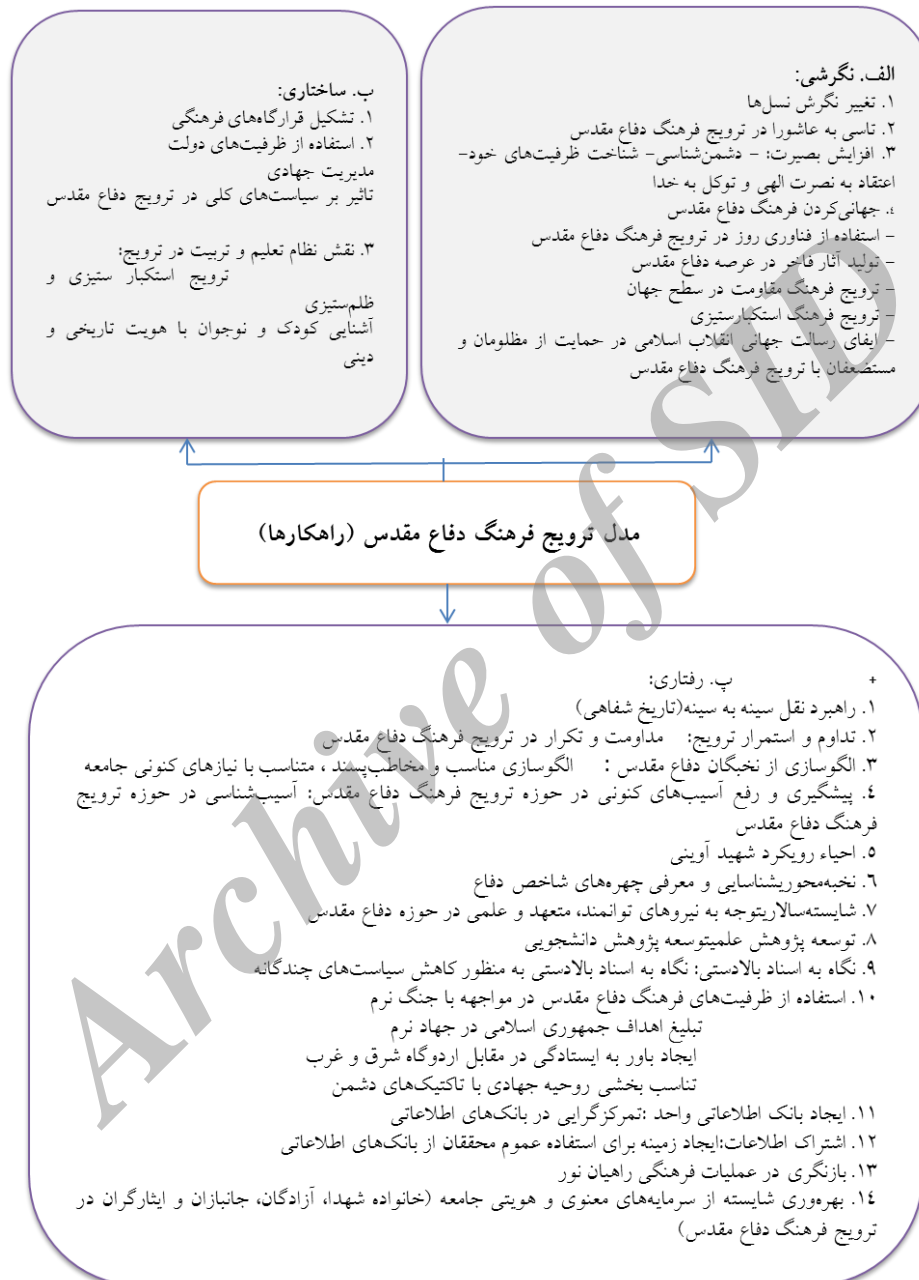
الف. نگرشی:
۱. تغییر نگرش نسل‌ها
۲. تاسی به عاشورا در ترویج فرهنگ دفاع مقدس
۳. افزایش بصیرت: - دشمن‌شناسی- شناخت ظرفیت‌های خود- اعتقاد به نصرت الهی و توکل به خدا
٤. جهانی‌کردن فرهنگ دفاع مقدس
- استفاده از فناوری روز در ترویج فرهنگ دفاع مقدس
- تولید آثار فاخر در عرصه دفاع مقدس
- ترویج فرهنگ مقاومت در سطح جهان
- ترویج فرهنگ استکبارستیزی
- ایفای رسالت جهانی انقلاب اسلامی در حمایت از مظلومان و مستضعفان با ترویج فرهنگ دفاع مقدس

ب. ساختاری:
۱. تشکیل قرارگاه‌های فرهنگی
۲. استفاده از ظرفیت‌های دولت
مدیریت جهادی
تاثیر بر سیاست‌های کلی در ترویج دفاع مقدس

۳. نقش نظام تعلیم و تربیت در ترویج:
ترویج استکبار ستیزی و ظلم‌ستیزی
آشنایی کودک و نوجوان با هویت تاریخی و دینی

مدل ترویج فرهنگ دفاع مقدس (راهکارها)

+ پ. رفتاری:
۱. راهبرد نقل سینه به سینه(تاریخ شفاهی)
۲. تداوم و استمرار ترویج: مداومت و تکرار در ترویج فرهنگ دفاع مقدس
۳. الگوسازی از نخبگان دفاع مقدس : الگوسازی مناسب و مخاطب‌پسند ، متناسب با نیازهای کنونی جامعه
٤. پیشگیری و رفع آسیب‌های کنونی در حوزه ترویج فرهنگ دفاع مقدس: آسیب‌شناسی در حوزه ترویج فرهنگ دفاع مقدس
۵. احیاء رویکرد شهید آوینی
٦. نخبه‌محوریشناسایی و معرفی چهره‌های شاخص دفاع
۷. شایسته‌سالاریتوجه به نیروهای توانمند، متعهد و علمی در حوزه دفاع مقدس
۸. توسعه پژوهش علمیتوسعه پژوهش دانشجویی
۹. نگاه به اسناد بالادستی: نگاه به اسناد بالادستی به منظور کاهش سیاست‌های چندگانه
۱۰. استفاده از ظرفیت‌های فرهنگ دفاع مقدس در مواجهه با جنگ نرم
تبلیغ اهداف جمهوری اسلامی در جهاد نرم
ایجاد باور به ایستادگی در مقابل اردوگاه شرق و غرب
تناسب بخشی روحیه جهادی با تاکتیک‌های دشمن
۱۱. ایجاد بانک اطلاعاتی واحد :تمرکزگرایی در بانک‌های اطلاعاتی
۱۲. اشتراک اطلاعات:ایجاد زمینه برای استفاده عموم محققان از بانک‌های اطلاعاتی
۱۳. بازنگری در عملیات فرهنگی راهیان نور
۱٤. بهره‌وری شایسته از سرمایه‌های معنوی و هویتی جامعه (خانواده شهدا، آزادگان، جانبازان و ایثارگران در ترویج فرهنگ دفاع مقدس)

Archive of SID